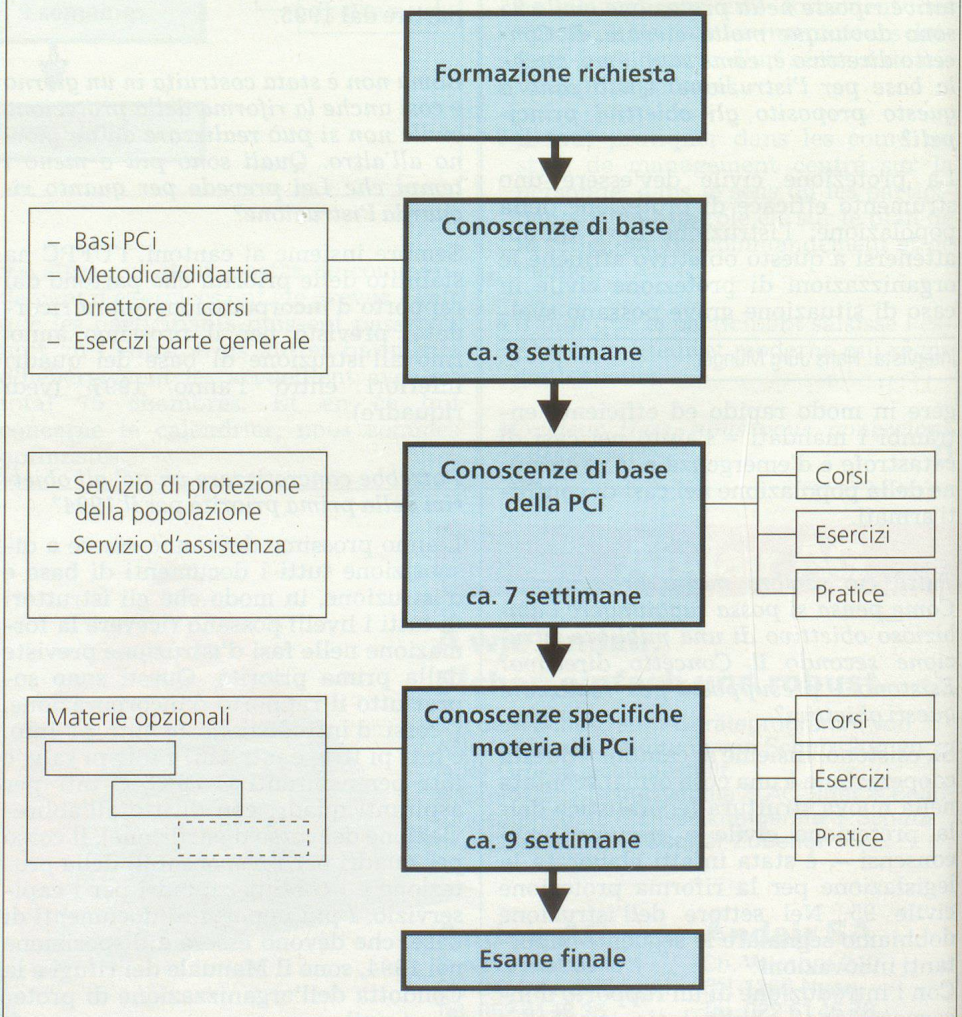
Formazione richiesta

– Basi PCi
– Metodica/didattica
– Direttore di corsi
– Esercizi parte generale

Conoscenze di base

ca. 8 settimane

– Servizio di protezione della popolazione
– Servizio d'assistenza

Conoscenze di base della PCi

ca. 7 settimane

Corsi

Esercizi

Pratice

Materie opzionali

Conoscenze specifiche moteria di PCi

ca. 9 settimane

Corsi

Esercizi

Pratice

Esame finale